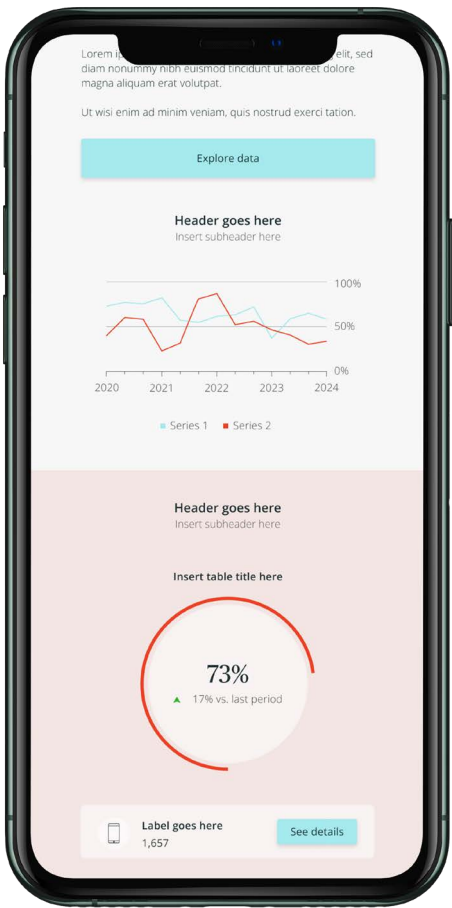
Lorem ip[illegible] elit, sed diam nonummy nibh euismod tincidunt ut laoreet dolore magna aliquam erat volutpat.

Ut wisi enim ad minim veniam, quis nostrud exerci tation.

Explore data

Header goes here
Insert subheader here

100%
50%
0%
2020 2021 2022 2023 2024

Series 1 Series 2

Header goes here
Insert subheader here

Insert table title here

73%
17% vs. last period

Label goes here
1,657
See details